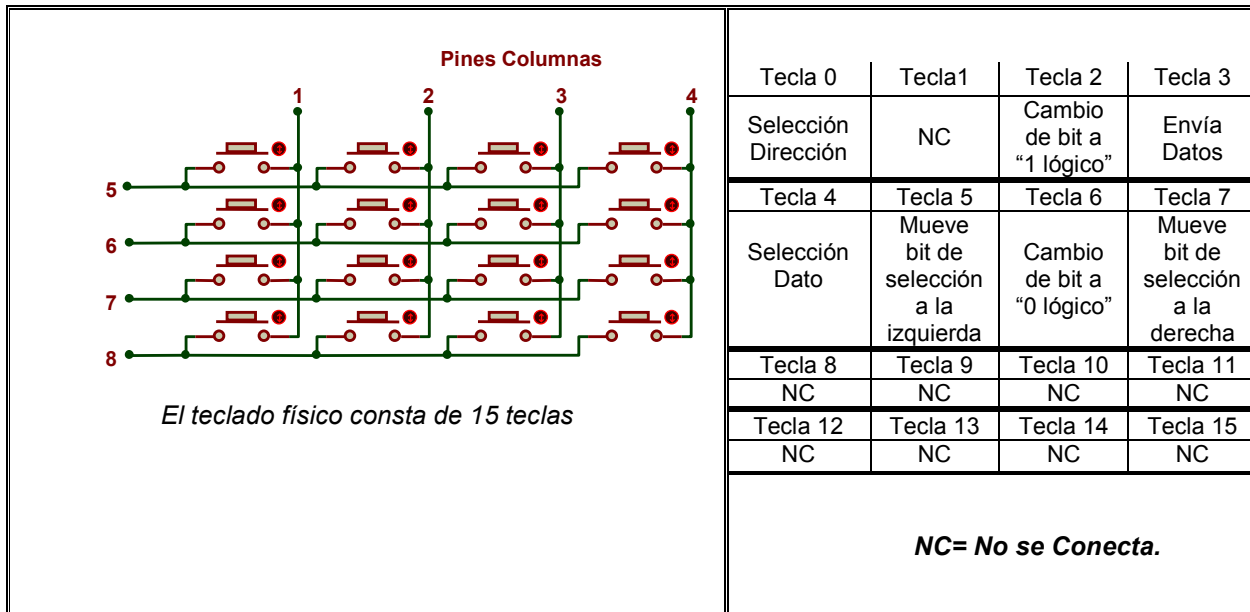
Pines Columnas

1 2 3 4

5
6
7
8

El teclado físico consta de 15 teclas

| Tecla 0 | Tecla1 | Tecla 2 | Tecla 3 |
|---|---|---|---|
| Selección Dirección | NC | Cambio de bit a “1 lógico” | Envía Datos |
| Tecla 4 | Tecla 5 | Tecla 6 | Tecla 7 |
| Selección Dato | Mueve bit de selección a la izquierda | Cambio de bit a “0 lógico” | Mueve bit de selección a la derecha |
| Tecla 8 | Tecla 9 | Tecla 10 | Tecla 11 |
| NC | NC | NC | NC |
| Tecla 12 | Tecla 13 | Tecla 14 | Tecla 15 |
| NC | NC | NC | NC |

NC= No se Conecta.